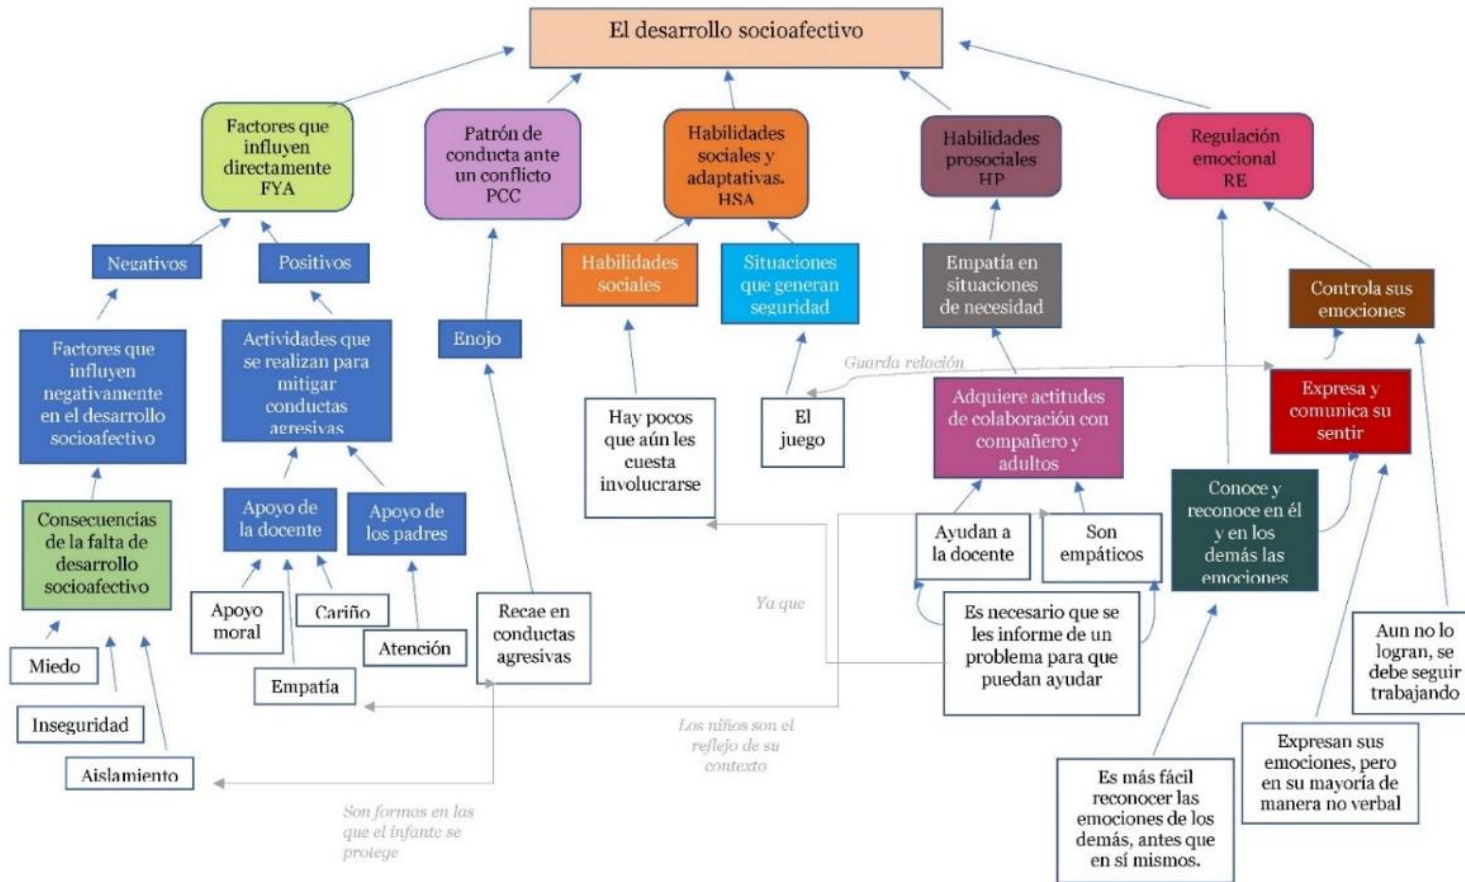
El desarrollo socioafectivo

Factores que influyen directamente FYA

Patrón de conducta ante un conflicto PCC

Habilidades sociales y adaptativas. HSA

Habilidades prosociales HP

Regulación emocional RE

Negativos

Positivos

Habilidades sociales

Situaciones que generan seguridad

Empatía en situaciones de necesidad

Controla sus emociones

Factores que influyen negativamente en el desarrollo socioafectivo

Actividades que se realizan para mitigar conductas agresivas

Enojo

Guarda relación

Expresa y comunica su sentir

Hay pocos que aún les cuesta involucrarse

El juego

Adquiere actitudes de colaboración con compañero y adultos

Consecuencias de la falta de desarrollo socioafectivo

Apoyo de la docente

Apoyo de los padres

Conoce y reconoce en él y en los demás las emociones

Ayudan a la docente

Son empáticos

Ya que

Apoyo moral

Cariño

Atención

Recae en conductas agresivas

Es necesario que se les informe de un problema para que puedan ayudar

Aun no lo logran, se debe seguir trabajando

Miedo

Empatía

Inseguridad

Los niños son el reflejo de su contexto

Expresan sus emociones, pero en su mayoría de manera no verbal

Aislamiento

Es más fácil reconocer las emociones de los demás, antes que en sí mismos.

Son formas en las que el infante se protege